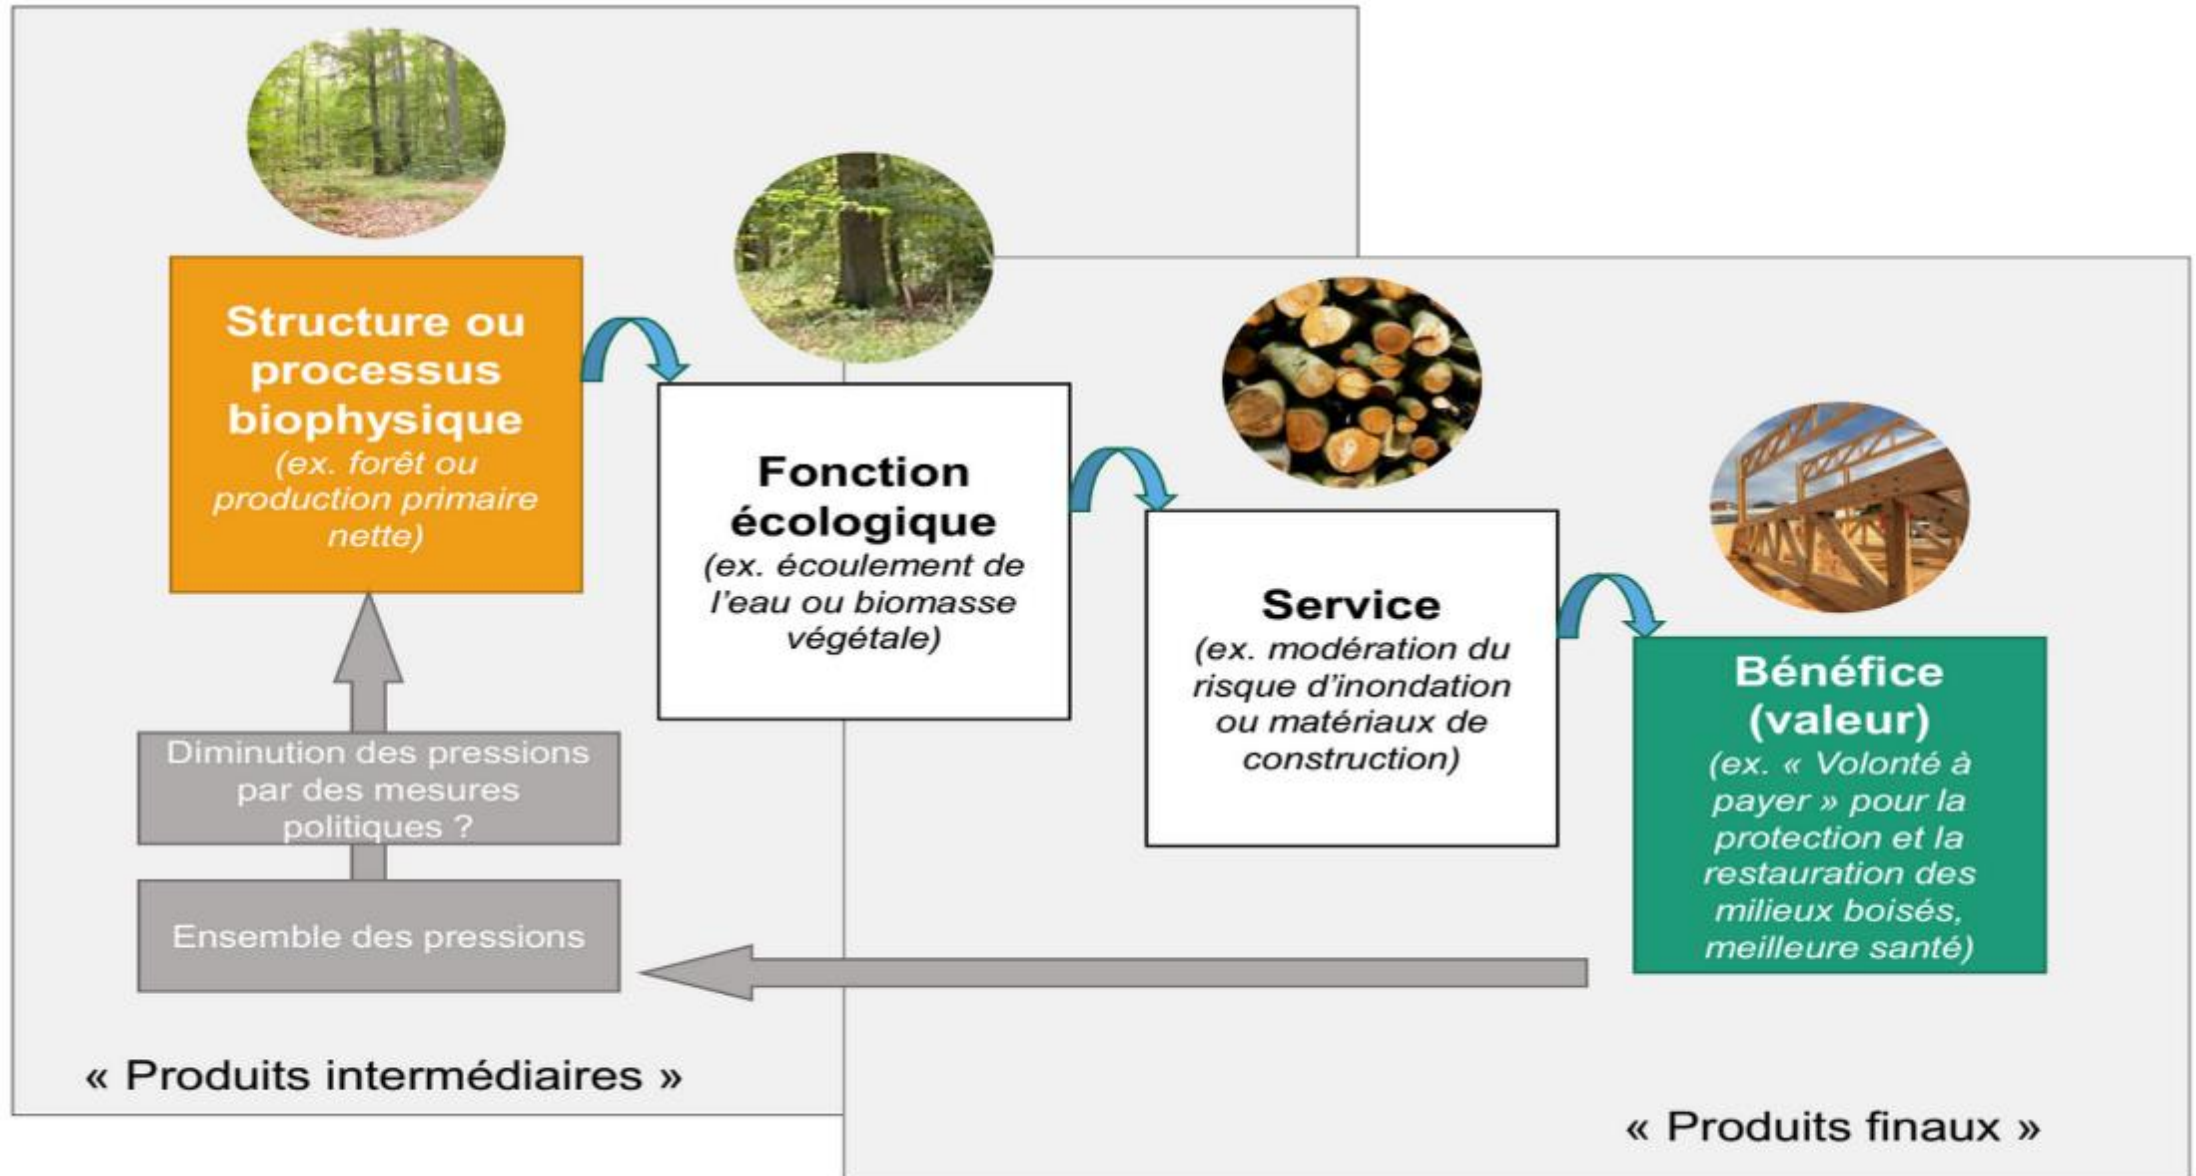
Structure ou processus biophysique
(ex. forêt ou production primaire nette)

Fonction écologique
(ex. écoulement de l'eau ou biomasse végétale)

Service
(ex. modération du risque d'inondation ou matériaux de construction)

Bénéfice (valeur)
(ex. « Volonté à payer » pour la protection et la restauration des milieux boisés, meilleure santé)

Diminution des pressions par des mesures politiques ?

Ensemble des pressions

« Produits intermédiaires »

« Produits finaux »